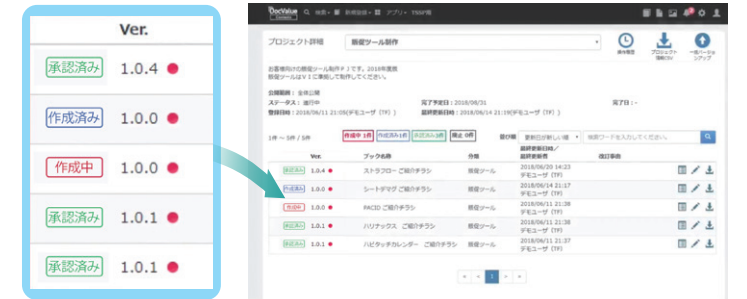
Ver.

承認済み 1.0.4

作成済み 1.0.0

作成中 1.0.0

承認済み 1.0.1

承認済み 1.0.1

DocValue

検索 新規登録 アプリ TSSP版

プロジェクト詳細 販促ツール制作

操作履歴 プロジェクト情報CSV 一括バージョンアップ

お客様向けの販促ツール制作チェックです。2018年度用販促ツールはＶＩに準拠して制作してください。

公開範囲：全体公開
ステータス：進行中 完了予定日：2018/06/31 完了日：-
登録日時：2018/06/11 21:09(デモユーザ（TF）) 最終更新日時：2018/06/14 21:19(デモユーザ（TF）)

1件～5件 / 5件 作成中 1件 作成済み 1件 承認済み 3件 保留 0件 並び順 更新日が新しい順 検索ワードを入力してください

| | Ver. | ブック名称 | 分類 | 最終更新日時／最終更新者 | 改訂事由 | |
|---|---|---|---|---|---|---|
| 承認済み | 1.0.4 | ステラフロー ご紹介チラシ | 販促ツール | 2018/06/20 14:23 デモユーザ（TF） | | |
| 作成済み | 1.0.0 | シートデマグ ご紹介チラシ | 販促ツール | 2018/06/14 21:17 デモユーザ（TF） | | |
| 作成中 | 1.0.0 | PACID ご紹介チラシ | 販促ツール | 2018/06/11 21:38 デモユーザ（TF） | | |
| 承認済み | 1.0.1 | ハリナックス ご紹介チラシ | 販促ツール | 2018/06/11 21:38 デモユーザ（TF） | | |
| 承認済み | 1.0.1 | ハピタッチカレンダー ご紹介チラシ | 販促ツール | 2018/06/11 21:37 デモユーザ（TF） | | |

« ‹ 1 › »